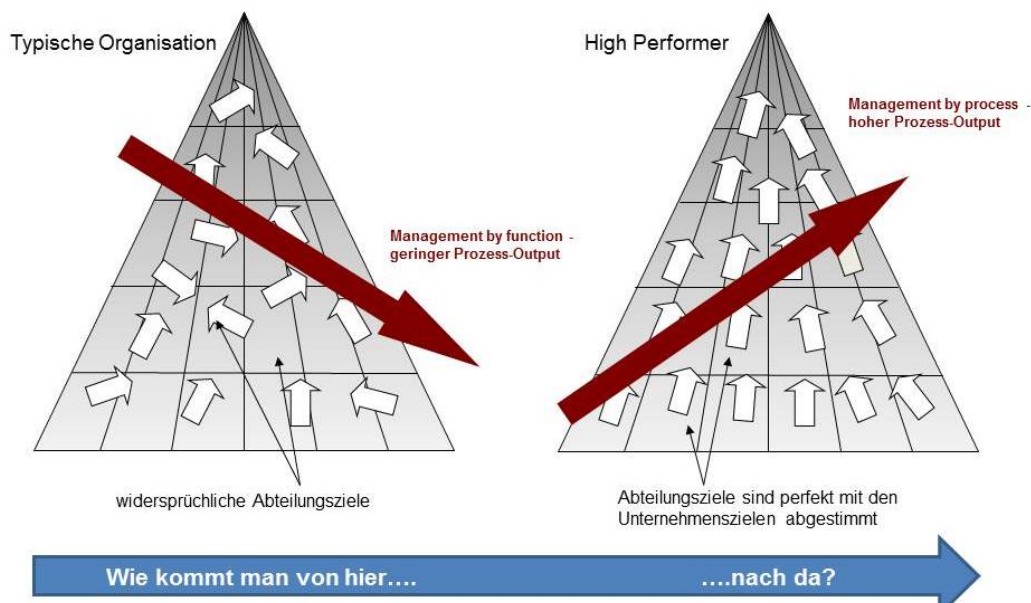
Typische Organisation

High Performer

Management by process - hoher Prozess-Output

Management by function - geringer Prozess-Output

widersprüchliche Abteilungsziele

Abteilungsziele sind perfekt mit den Unternehmenszielen abgestimmt

Wie kommt man von hier….

….nach da?